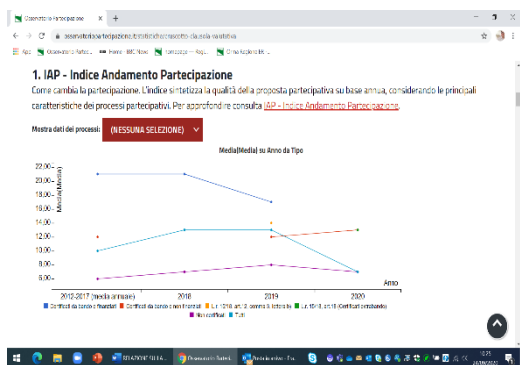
Osservatorio Partecipazione ×  +

osservatorioa/tecipazione/statistiche/prospetto-cia-della-qu-istativa

App  Osservatorio Partec...  Home - BBC News  Partecipa ... Reg...  Chi ne Regione Ri ...

1. IAP - Indice Andamento Partecipazione

Come cambia la partecipazione. L'indice sintetizza la qualità della proposta partecipativa su base annua, considerando le principali caratteristiche dei processi partecipativi. Per approfondire consulta IAP - Indice Andamento Partecipazione.

Mostra dati dei processi: (NESSUNA SELEZIONE)

Media(Media) su Anno da Tipo

22.00
20.00
18.00
16.00
14.00
12.00
10.00
8.00
6.00

Media(Media)

Anno

2012-2017 (media annuale)  2018  2019  2020

Certificati da bando e finanziati  Certificati da bando e non finanziati  L.r. 15/18, art. 12, comma 3, lettera b)  L.r. 15/18, art.18 (Certificati per bando)  Non certificati  Tutti

10:21
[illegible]